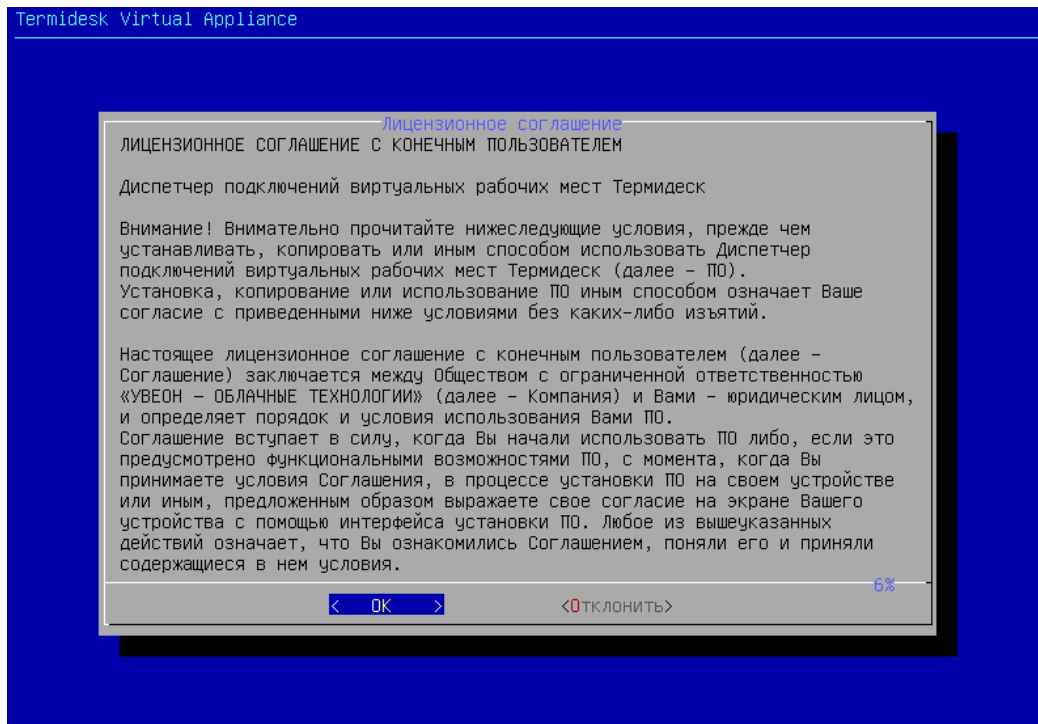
Termidesk Virtual Appliance

Лицензионное соглашение

ЛИЦЕНЗИОННОЕ СОГЛАШЕНИЕ С КОНЕЧНЫМ ПОЛЬЗОВАТЕЛЕМ

Диспетчер подключений виртуальных рабочих мест Термидеск

Внимание! Внимательно прочитайте нижеследующие условия, прежде чем устанавливать, копировать или иным способом использовать Диспетчер подключений виртуальных рабочих мест Термидеск (далее – ПО).
Установка, копирование или использование ПО иным способом означает Ваше согласие с приведенными ниже условиями без каких-либо изъятий.

Настоящее лицензионное соглашение с конечным пользователем (далее – Соглашение) заключается между Обществом с ограниченной ответственностью «УВЕОН – ОБЛАЧНЫЕ ТЕХНОЛОГИИ» (далее – Компания) и Вами – юридическим лицом, и определяет порядок и условия использования Вами ПО.
Соглашение вступает в силу, когда Вы начали использовать ПО либо, если это предусмотрено функциональными возможностями ПО, с момента, когда Вы принимаете условия Соглашения, в процессе установки ПО на своем устройстве или иным, предложенным образом выражаете свое согласие на экране Вашего устройства с помощью интерфейса установки ПО. Любое из вышеуказанных действий означает, что Вы ознакомились Соглашением, поняли его и приняли содержащиеся в нем условия.

6%

< OK >

<Отклонить>